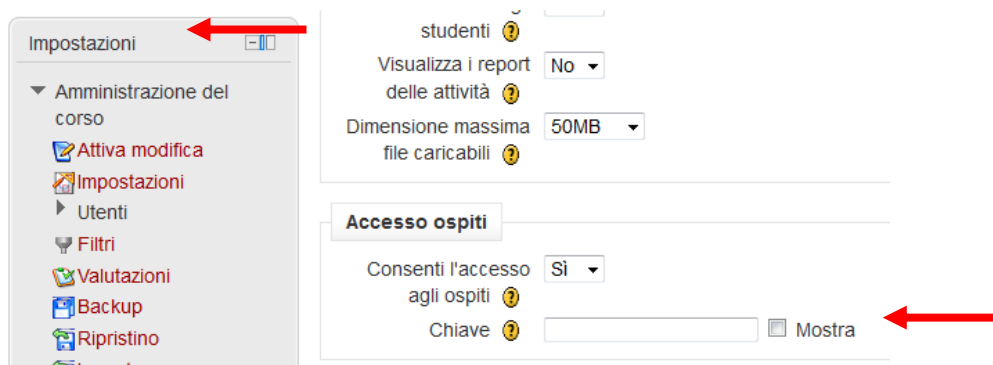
Impostazioni

Amministrazione del corso
Attiva modifica
Impostazioni
Utenti
Filtri
Valutazioni
Backup
Ripristino

studenti

Visualizza i report delle attività
No

Dimensione massima file caricabili
50MB

Accesso ospiti

Consenti l'accesso agli ospiti
Sì

Chiave
Mostra